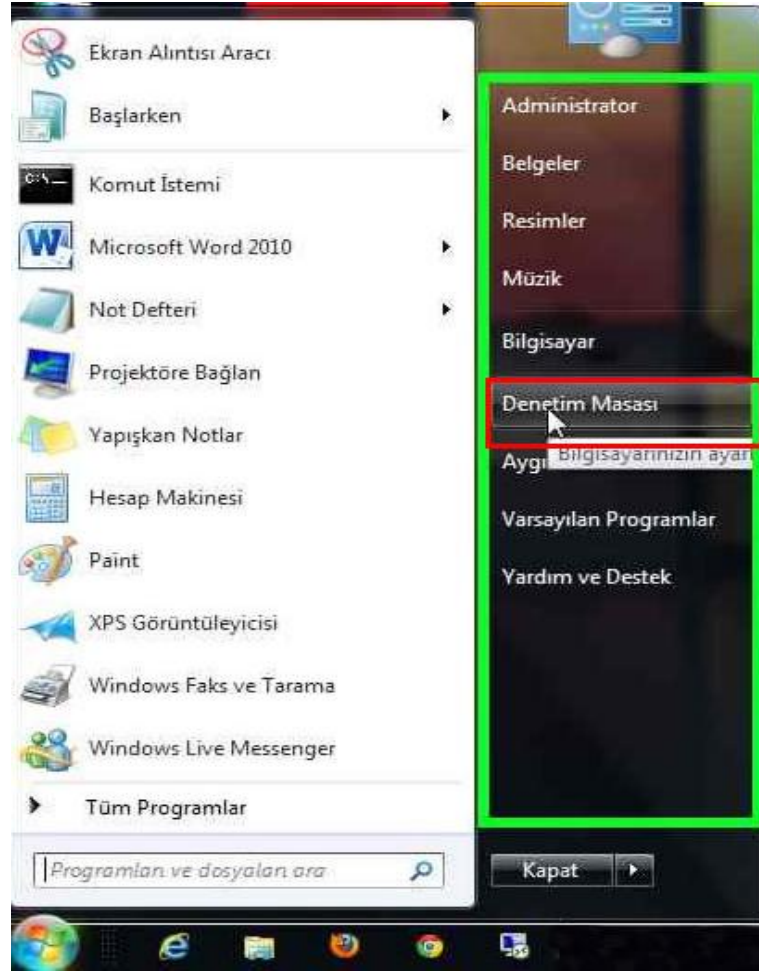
Ekran Alıntısı Aracı

Başlarken

Komut İstemi

Microsoft Word 2010

Not Defteri

Projektöre Bağlan

Yapışkan Notlar

Hesap Makinesi

Paint

XPS Görüntüleyicisi

Windows Faks ve Tarama

Windows Live Messenger

Tüm Programlar

Programları ve dosyaları ara

Administrator

Belgeler

Resimler

Müzik

Bilgisayar

Denetim Masası

Aygı

Bilgisayarınızın ayar

Varsayılan Programlar

Yardım ve Destek

Kapat